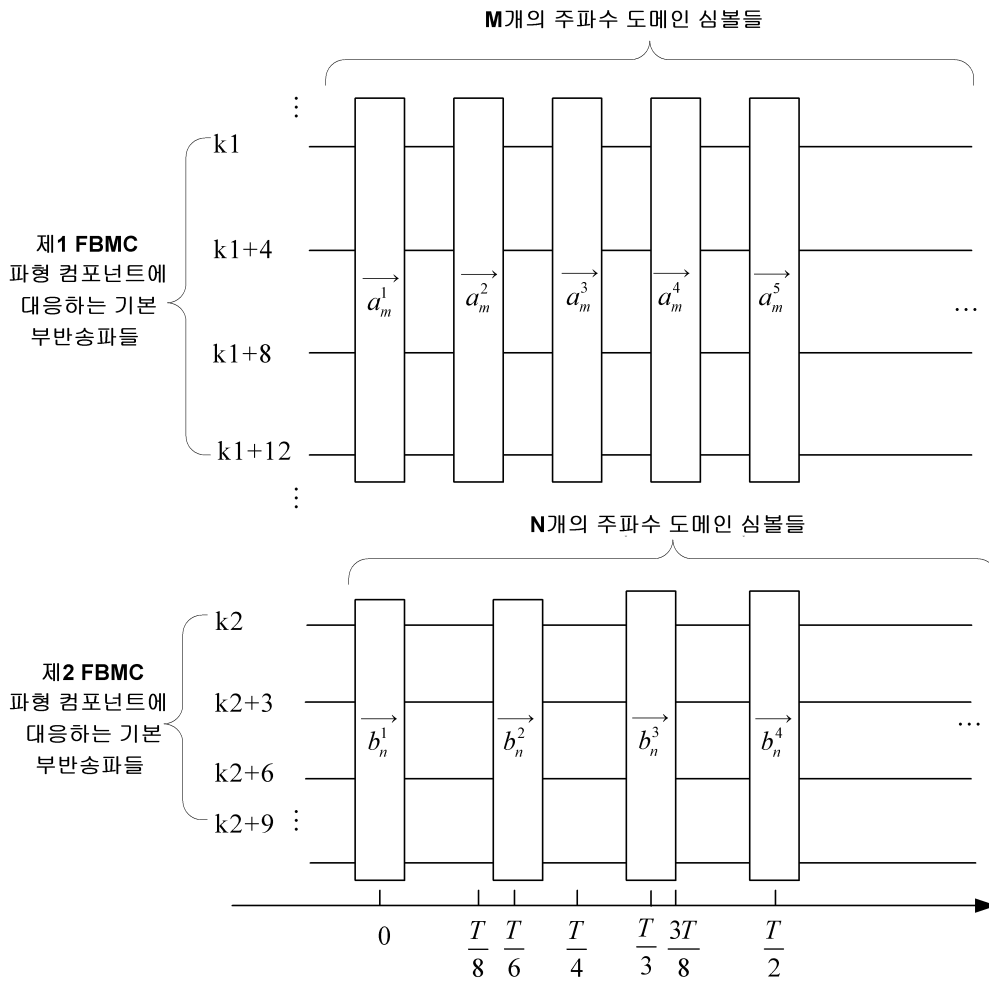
M개의 주파수 도메인 심볼들

⋮

k1

k1+4

k1+8

k1+12

⋮

제1 FBMC 파형 컴포넌트에 대응하는 기본 부반송파들

$\overrightarrow{a_m^1}$ $\overrightarrow{a_m^2}$ $\overrightarrow{a_m^3}$ $\overrightarrow{a_m^4}$ $\overrightarrow{a_m^5}$ …

N개의 주파수 도메인 심볼들

k2

k2+3

k2+6

k2+9 ⋮

제2 FBMC 파형 컴포넌트에 대응하는 기본 부반송파들

$\overrightarrow{b_n^1}$ $\overrightarrow{b_n^2}$ $\overrightarrow{b_n^3}$ $\overrightarrow{b_n^4}$ …

$0$ $\frac{T}{8}$ $\frac{T}{6}$ $\frac{T}{4}$ $\frac{T}{3}$ $\frac{3T}{8}$ $\frac{T}{2}$